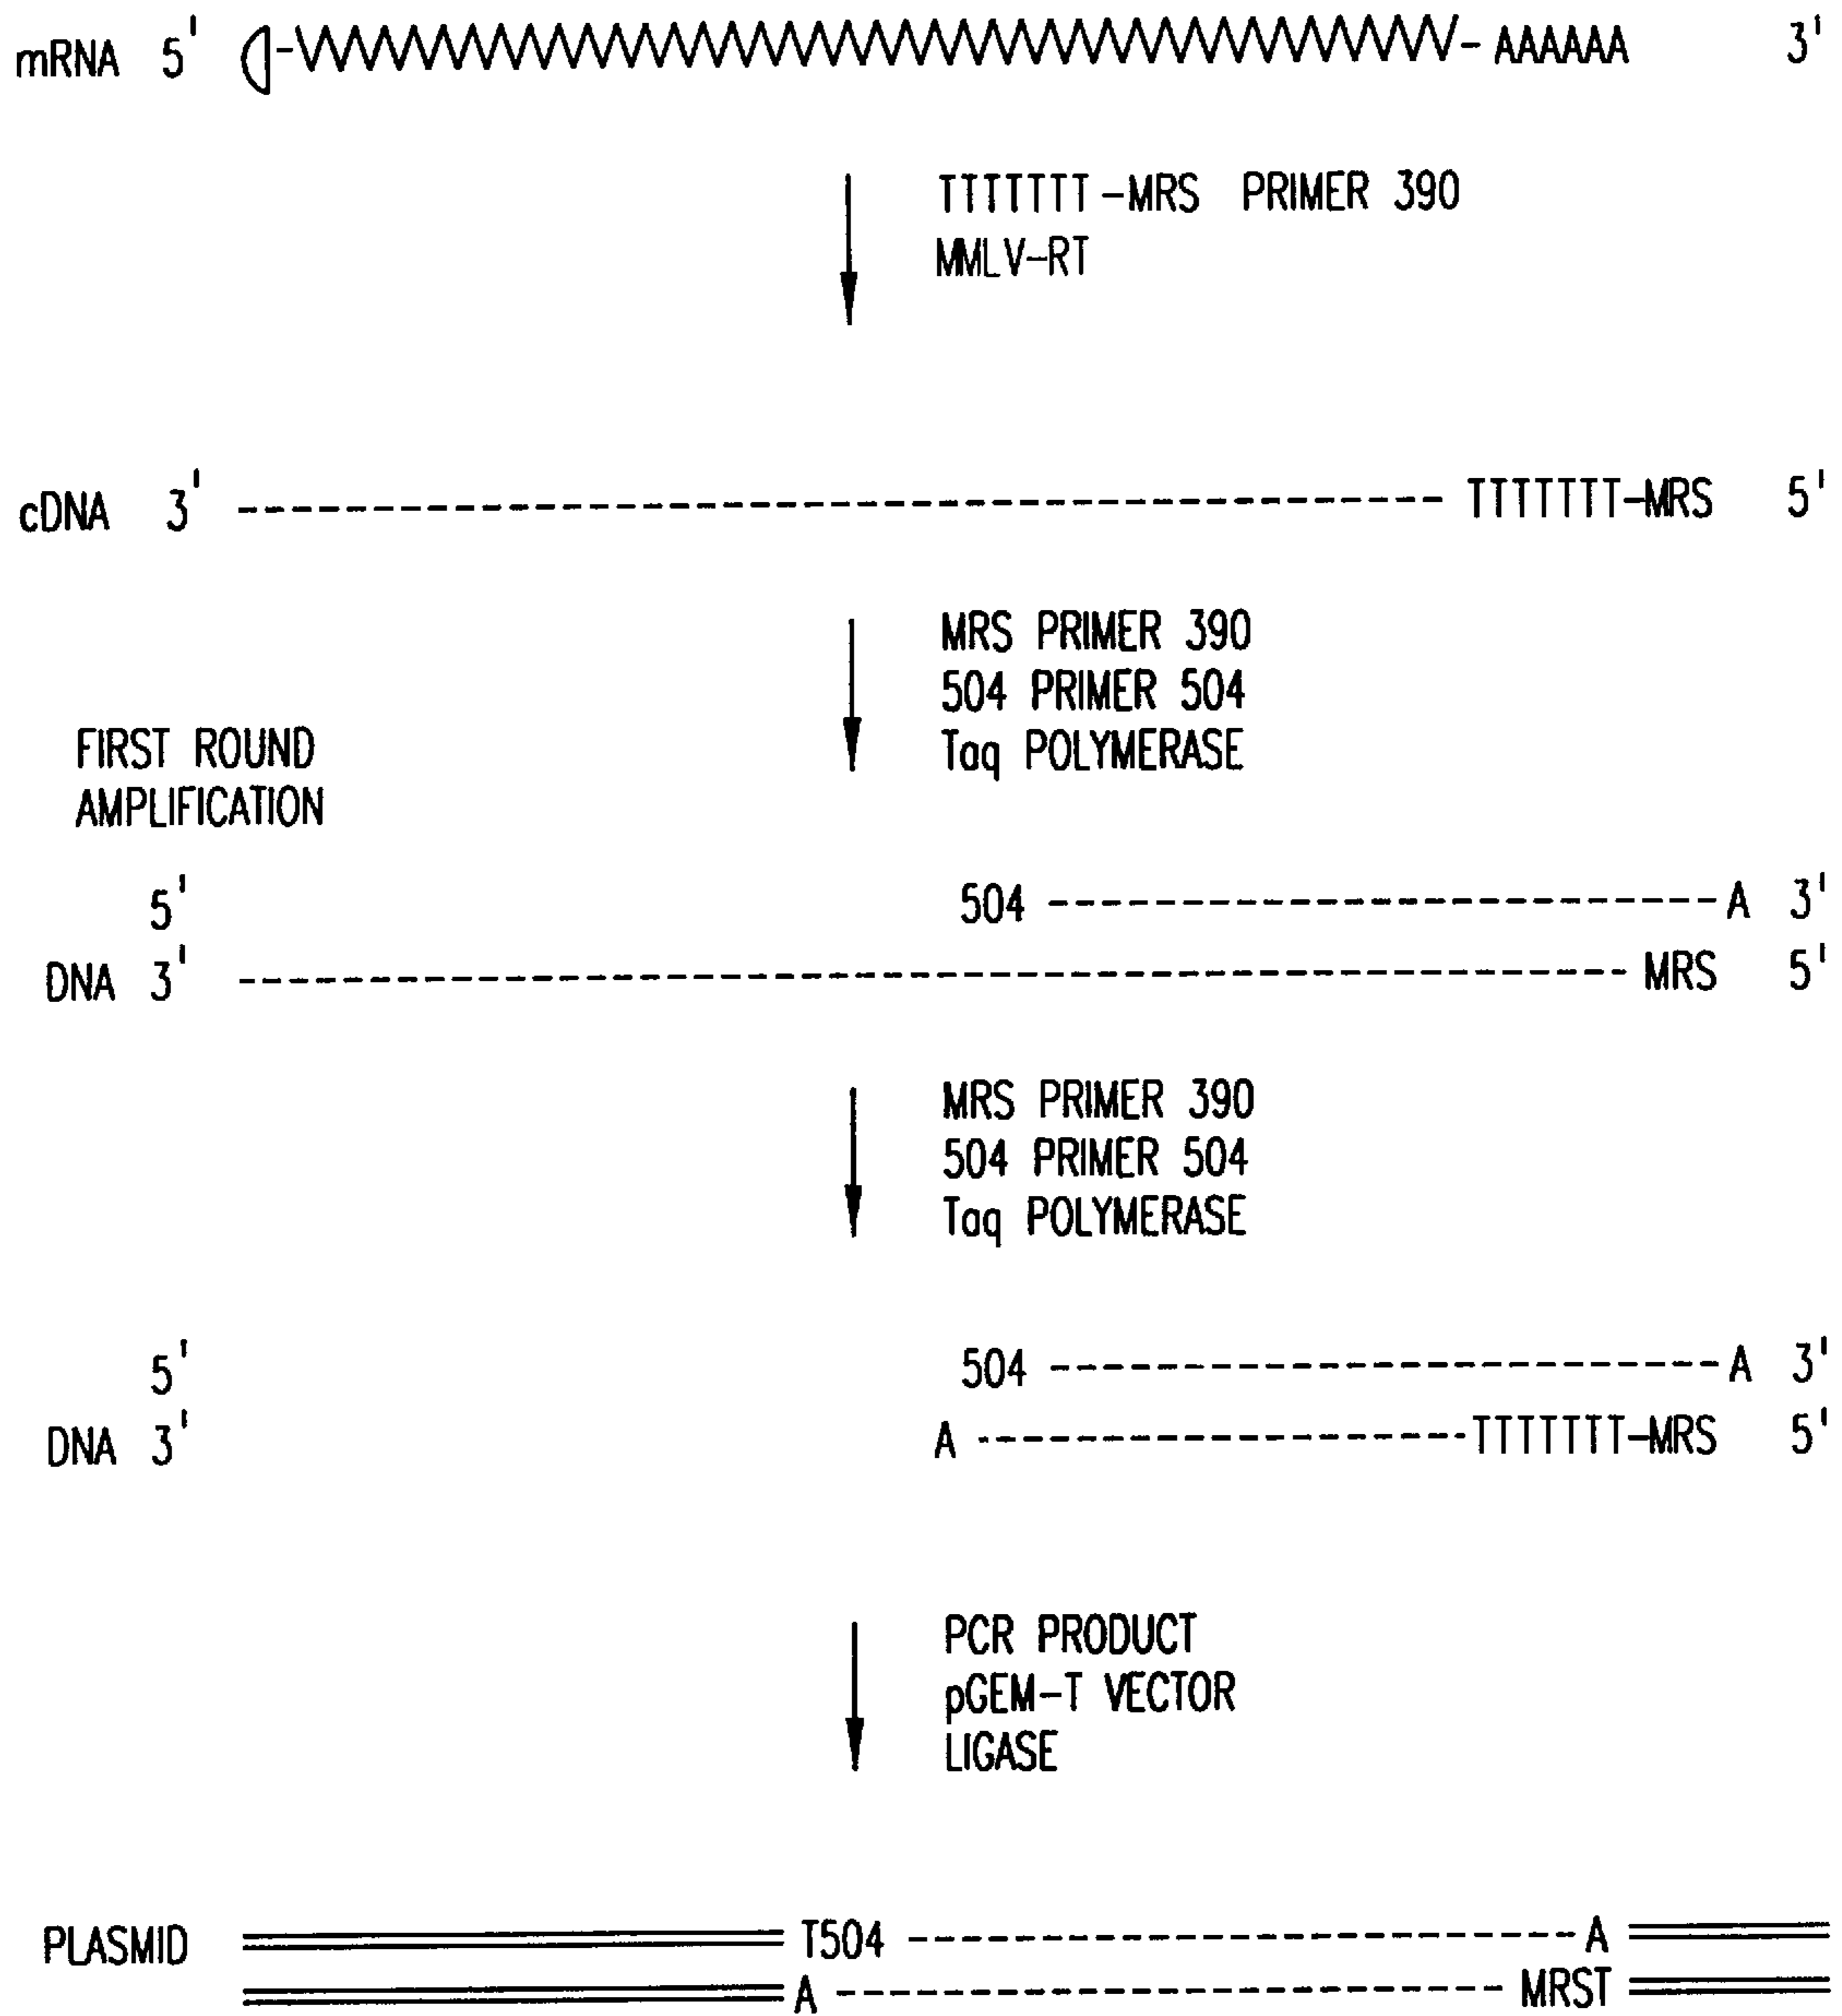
mRNA 5' -AAAAAA 3'

TTTTTTT-MRS PRIMER 390
MMLV-RT

cDNA 3' TTTTTTT-MRS 5'

MRS PRIMER 390
504 PRIMER 504
Taq POLYMERASE

FIRST ROUND AMPLIFICATION

5' 504 A 3'
DNA 3' MRS 5'

MRS PRIMER 390
504 PRIMER 504
Taq POLYMERASE

5' 504 A 3'
DNA 3' A TTTTTTT-MRS 5'

PCR PRODUCT
pGEM-T VECTOR
LIGASE

PLASMID T504 A
A MRST